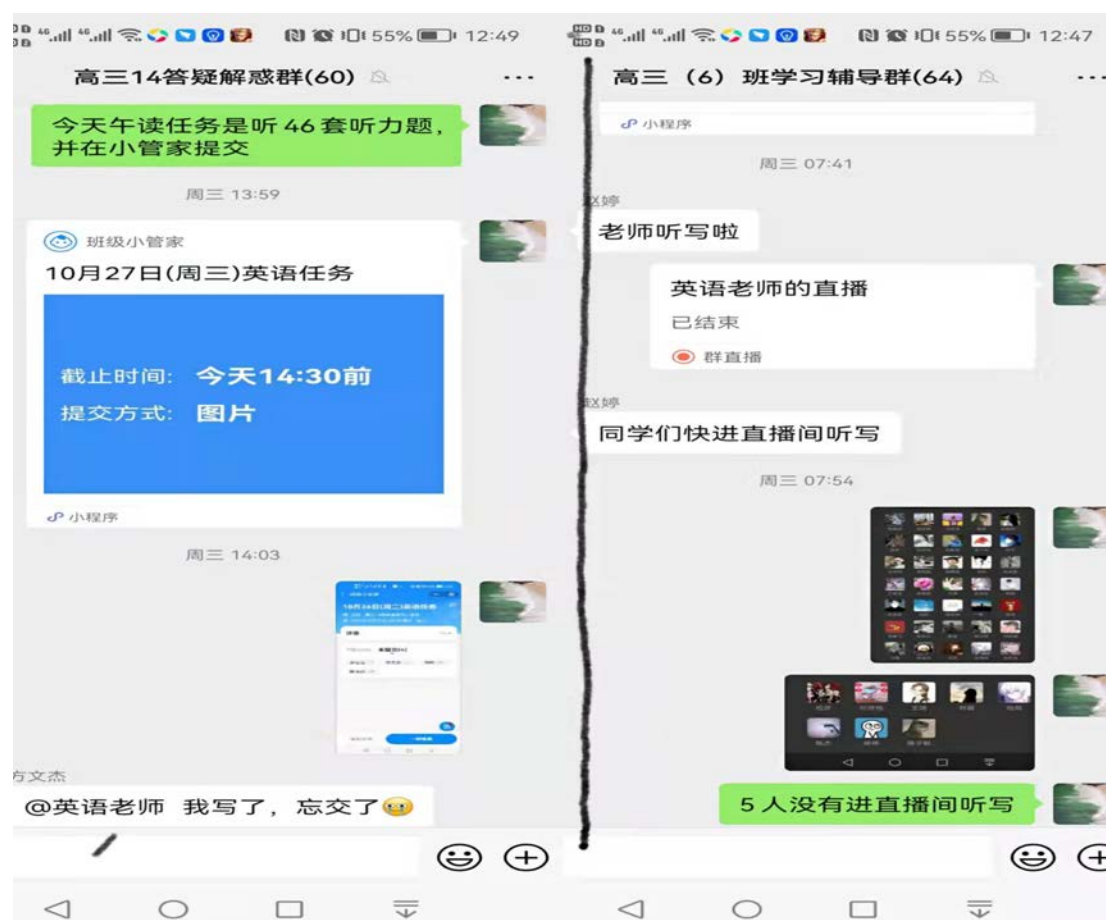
55% 12:49

高三14答疑解惑群(60)

今天午读任务是听46套听力题，并在小管家提交

周三 13:59

班级小管家

10月27日(周三)英语任务

截止时间: 今天14:30前

提交方式: 图片

小程序

周三 14:03

方文杰

@英语老师 我写了，忘交了

55% 12:47

高三（6）班学习辅导群(64)

小程序

周三 07:41

赵婷

老师听写啦

英语老师的直播

已结束

群直播

赵婷

同学们快进直播间听写

周三 07:54

5人没有进直播间听写